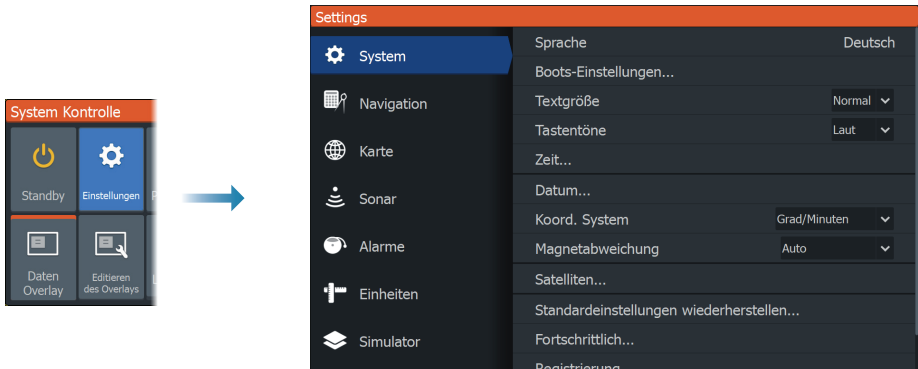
System Kontrolle

Standby

Einstellungen

Daten Overlay

Editieren des Overlays

Settings

System

Navigation

Karte

Sonar

Alarme

Einheiten

Simulator

Sprache Deutsch

Boots-Einstellungen...

Textgröße Normal

Tastentöne Laut

Zeit...

Datum...

Koord. System Grad/Minuten

Magnetabweichung Auto

Satelliten...

Standardeinstellungen wiederherstellen...

Fortschrittlich...

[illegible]